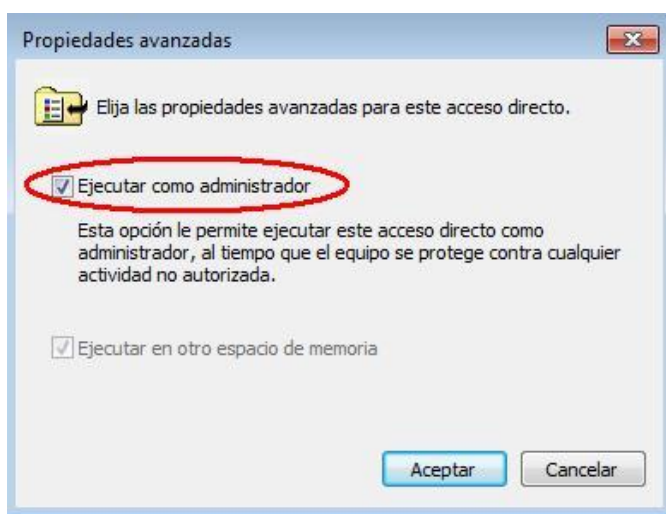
Propiedades avanzadas

Elija las propiedades avanzadas para este acceso directo.

Ejecutar como administrador

Esta opción le permite ejecutar este acceso directo como administrador, al tiempo que el equipo se protege contra cualquier actividad no autorizada.

Ejecutar en otro espacio de memoria

Aceptar
Cancelar